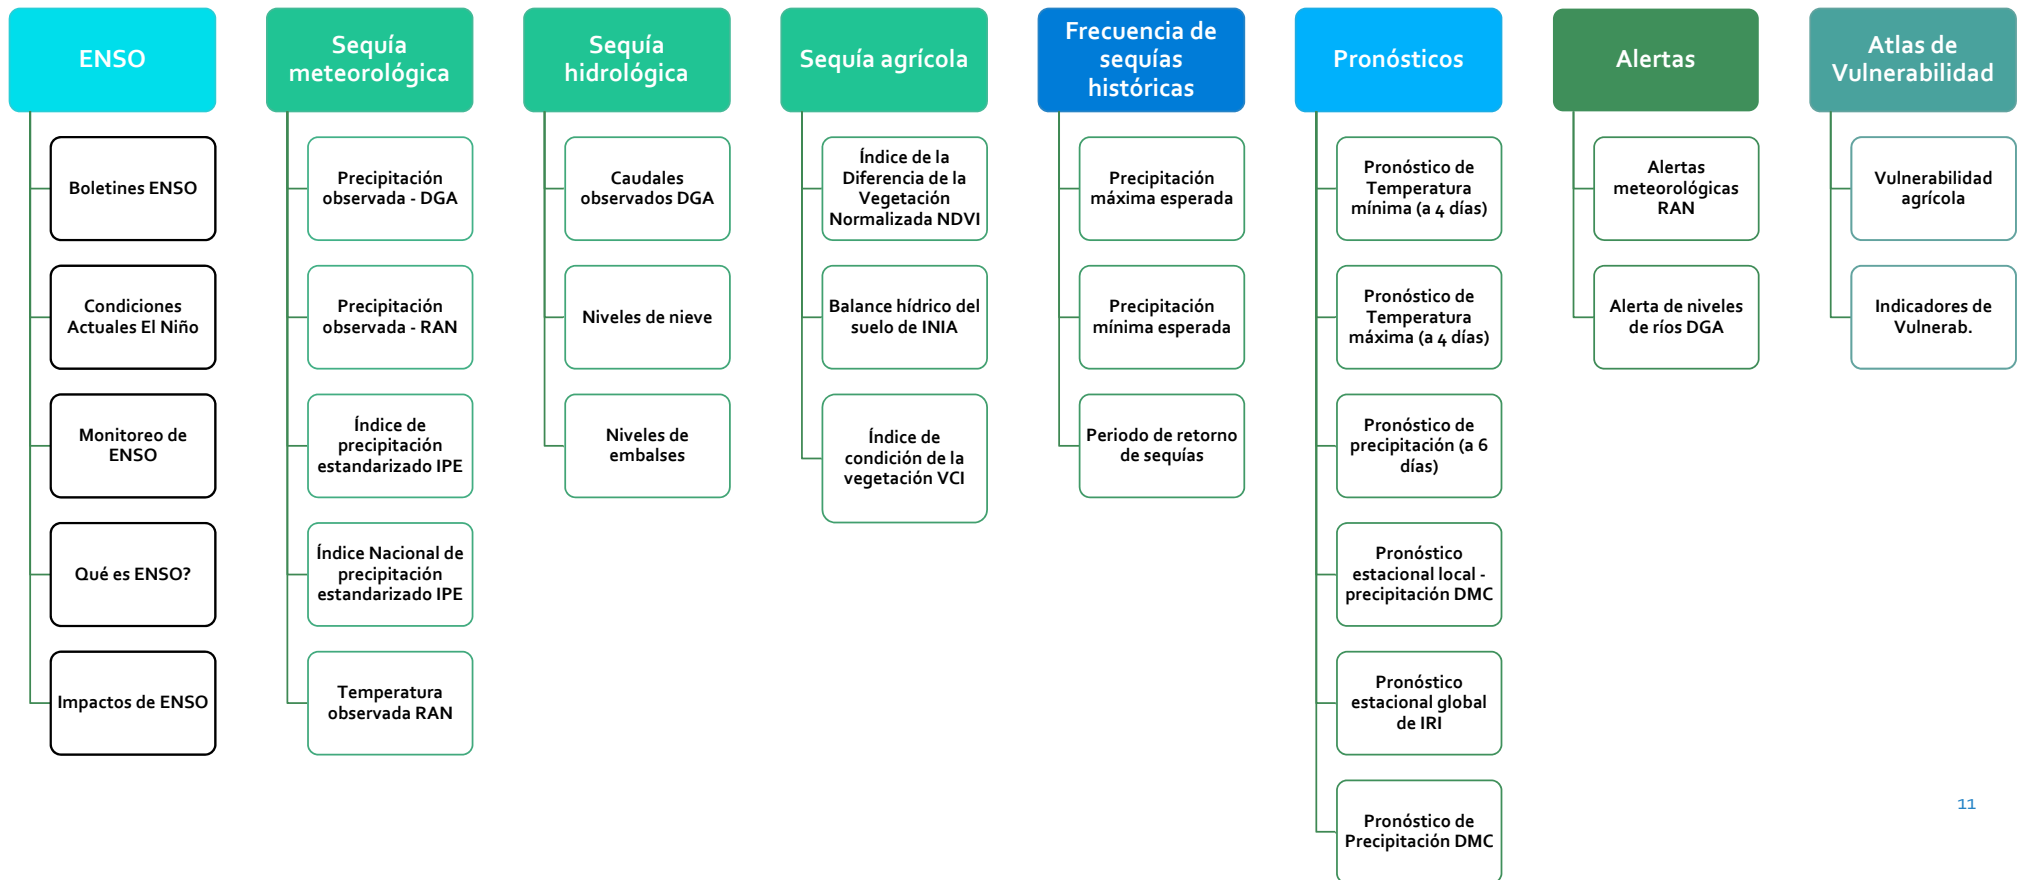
ENSO

Boletines ENSO

Condiciones Actuales El Niño

Monitoreo de ENSO

Qué es ENSO?

Impactos de ENSO

Sequía meteorológica

Precipitación observada - DGA

Precipitación observada - RAN

Índice de precipitación estandarizado IPE

Índice Nacional de precipitación estandarizado IPE

Temperatura observada RAN

Sequía hidrológica

Caudales observados DGA

Niveles de nieve

Niveles de embalses

Sequía agrícola

Índice de la Diferencia de la Vegetación Normalizada NDVI

Balance hídrico del suelo de INIA

Índice de condición de la vegetación VCI

Frecuencia de sequías históricas

Precipitación máxima esperada

Precipitación mínima esperada

Periodo de retorno de sequías

Pronósticos

Pronóstico de Temperatura mínima (a 4 días)

Pronóstico de Temperatura máxima (a 4 días)

Pronóstico de precipitación (a 6 días)

Pronóstico estacional local - precipitación DMC

Pronóstico estacional global de IRI

Pronóstico de Precipitación DMC

Alertas

Alertas meteorológicas RAN

Alerta de niveles de ríos DGA

Atlas de Vulnerabilidad

Vulnerabilidad agrícola

Indicadores de Vulnerab.

11